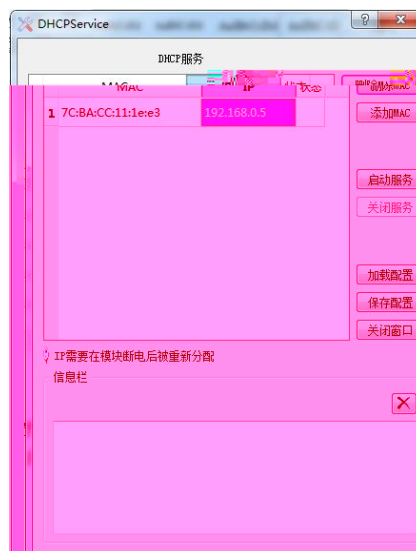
DHCPService

DHCP服务

| | MAC | IP | 状态 |
|---|---|---|---|
| 1 | 7C:BA:CC:11:1e:e3 | 192.168.0.5 | |

删除MAC

添加MAC

启动服务

关闭服务

加载配置

保存配置

关闭窗口

IP需要在模块断电后被重新分配

信息栏